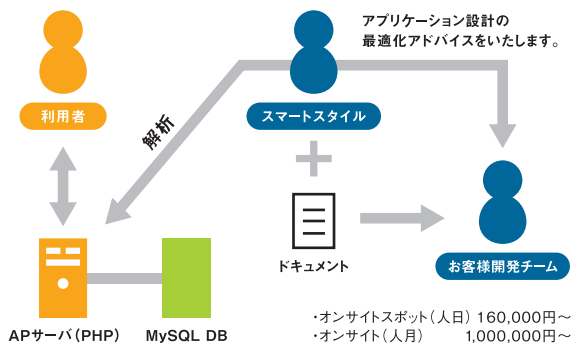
アプリケーション設計の
最適化アドバイスをいたします。

利用者

解析

スマートスタイル

ドキュメント

お客様開発チーム

APサーバ（PHP）

MySQL DB

・オンサイトスポット（人日）160,000円～
・オンサイト（人月）　1,000,000円～